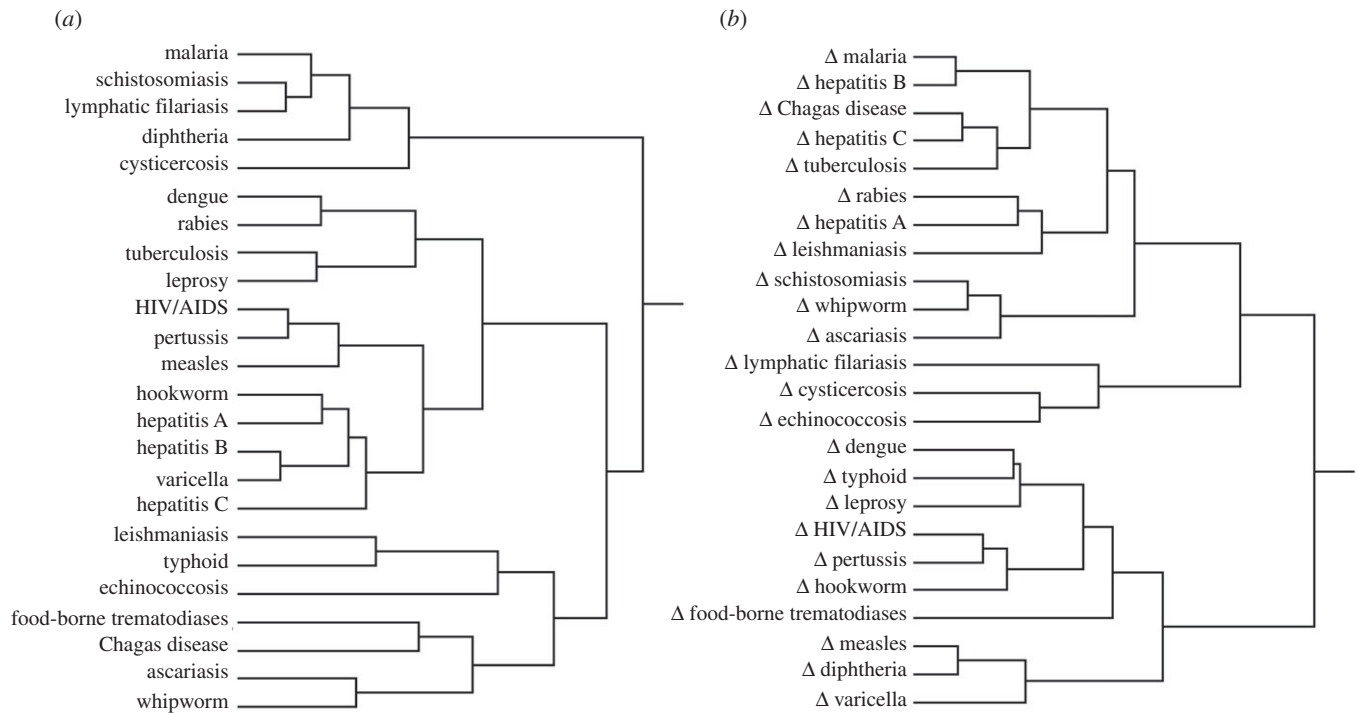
(a)

malaria
schistosomiasis
lymphatic filariasis
diphtheria
cysticercosis
dengue
rabies
tuberculosis
leprosy
HIV/AIDS
pertussis
measles
hookworm
hepatitis A
hepatitis B
varicella
hepatitis C
leishmaniasis
typhoid
echinococcosis
food-borne trematodiases
Chagas disease
ascariasis
whipworm

(b)

$\Delta$ malaria
$\Delta$ hepatitis B
$\Delta$ Chagas disease
$\Delta$ hepatitis C
$\Delta$ tuberculosis
$\Delta$ rabies
$\Delta$ hepatitis A
$\Delta$ leishmaniasis
$\Delta$ schistosomiasis
$\Delta$ whipworm
$\Delta$ ascariasis
$\Delta$ lymphatic filariasis
$\Delta$ cysticercosis
$\Delta$ echinococcosis
$\Delta$ dengue
$\Delta$ typhoid
$\Delta$ leprosy
$\Delta$ HIV/AIDS
$\Delta$ pertussis
$\Delta$ hookworm
$\Delta$ food-borne trematodiases
$\Delta$ measles
$\Delta$ diphtheria
$\Delta$ varicella